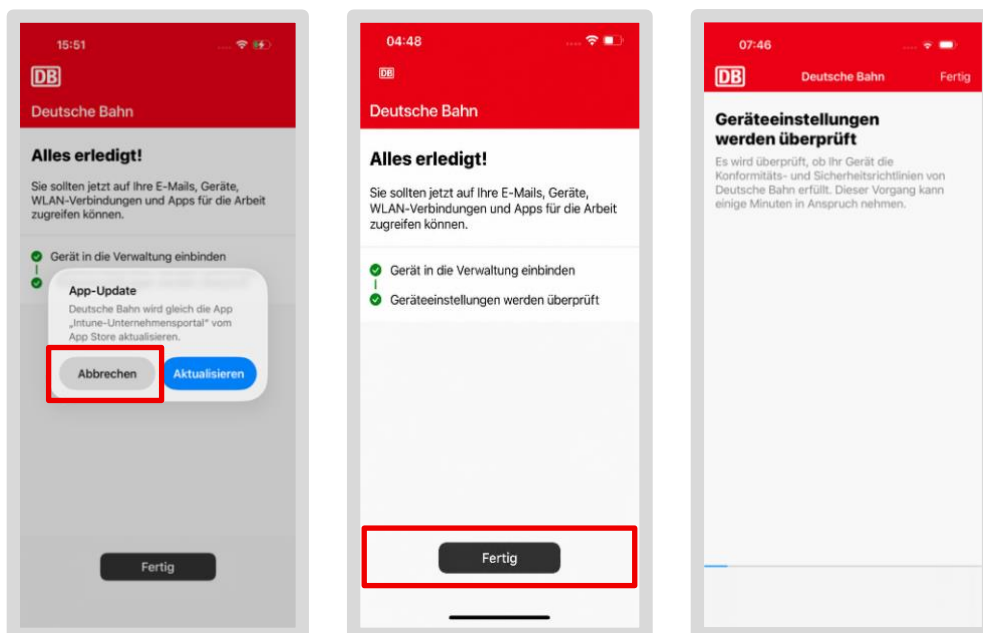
15:51

DB

Deutsche Bahn

Alles erledigt!

Sie sollten jetzt auf Ihre E-Mails, Geräte, WLAN-Verbindungen und Apps für die Arbeit zugreifen können.

Gerät in die Verwaltung einbinden

App-Update

Deutsche Bahn wird gleich die App „Intune-Unternehmensportal" vom App Store aktualisieren.

Abbrechen

Aktualisieren

Fertig

04:48

DB

Deutsche Bahn

Alles erledigt!

Sie sollten jetzt auf Ihre E-Mails, Geräte, WLAN-Verbindungen und Apps für die Arbeit zugreifen können.

Gerät in die Verwaltung einbinden

Geräteeinstellungen werden überprüft

Fertig

07:46

DB

Deutsche Bahn

Fertig

Geräteeinstellungen werden überprüft

Es wird überprüft, ob Ihr Gerät die Konformitäts- und Sicherheitsrichtlinien von Deutsche Bahn erfüllt. Dieser Vorgang kann einige Minuten in Anspruch nehmen.